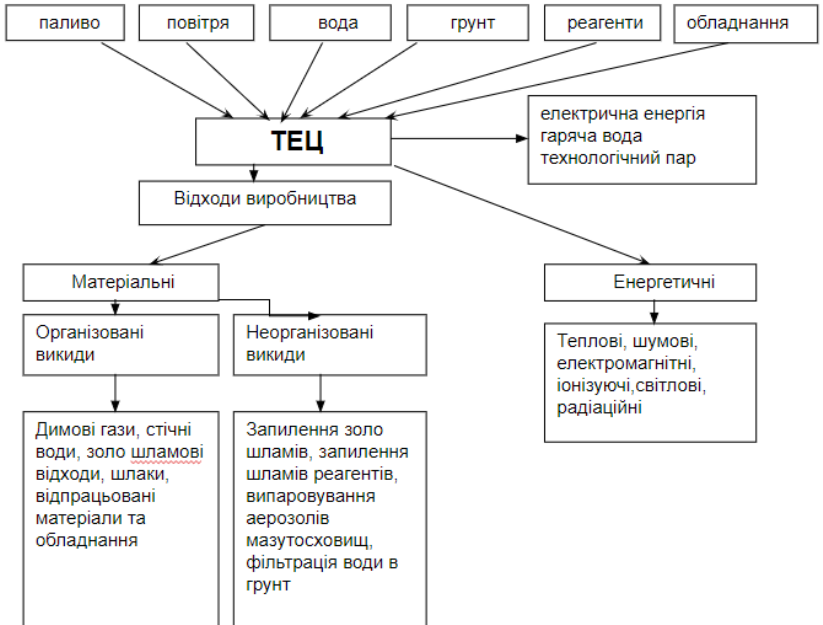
паливо

повітря

вода

грунт

реагенти

обладнання

ТЕЦ

електрична енергія
гаряча вода
технологічний пар

Відходи виробництва

Матеріальні

Енергетичні

Організовані викиди

Неорганізовані викиди

Теплові, шумові, електромагнітні, іонізуючі,світлові, радіаційні

Димові гази, стічні води, золо шламові відходи, шлаки, відпрацьовані матеріали та обладнання

Запилення золо шламів, запилення шламів реагентів, випаровування аерозолів мазутосховищ, фільтрація води в грунт